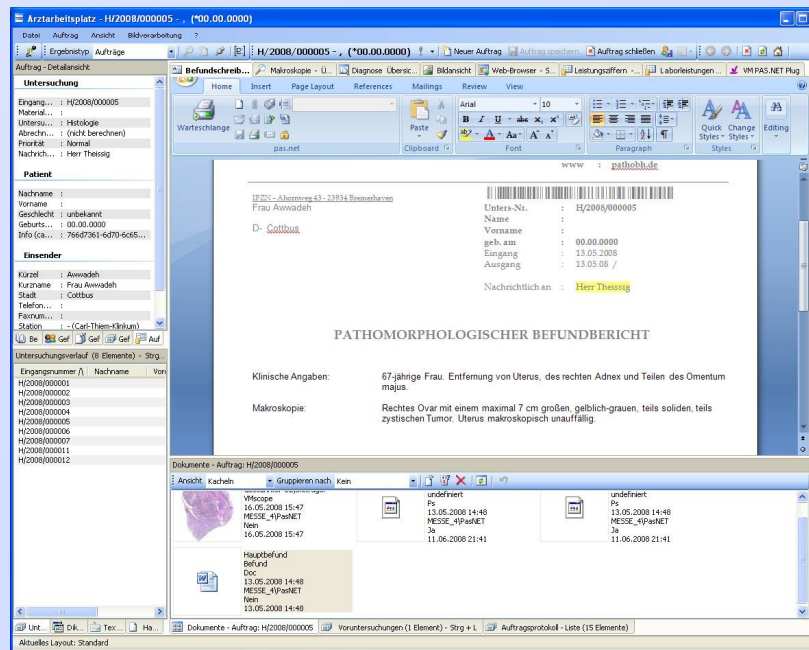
Arztarbeitsplatz - H/2008/000005 - , (*00.00.0000)

Datei Auftrag Ansicht Bildverarbeitung ?

Ergebnistyp Aufträge

H/2008/000005 - , (*00.00.0000) Neuer Auftrag Auftrag speichern Auftrag schließen

Auftrag - Detailansicht

Untersuchung
Eingang... : H/2008/000005
Material... :
Untersu... : Histologie
Abrechn... : (nicht berechnen)
Priorität : Normal
Nachrich... : Herr Theissig

Patient
Nachname :
Vorname :
Geschlecht : unbekannt
Geburts... : 00.00.0000
Info (ca... : 766d7361-6d70-6c65...

Einsender
Kürzel : Awwadeh
Kurzname : Frau Awwadeh
Stadt : Cottbus
Telefon... :
Faxnum... :
Station : - (Carl-Thiem-Klinikum)

Be Gef Gef Gef Auf

Untersuchungsverlauf (8 Elemente) - Strg...

| Eingangsnummer | Nachname | Vor |
|---|---|---|
| H/2008/000001 | | |
| H/2008/000002 | | |
| H/2008/000003 | | |
| H/2008/000004 | | |
| H/2008/000005 | | |
| H/2008/000006 | | |
| H/2008/000007 | | |
| H/2008/000011 | | |
| H/2008/000012 | | |

Befundschreib... Makroskopie - Ü... Diagnose Übersic... Bildansicht Web-Browser - S... Leistungsziffern -... Laborleistungen... VM PAS.NET Plug

Home Insert Page Layout References Mailings Review View

Warteschlange pas.net Paste Clipboard Arial 10 Font Paragraph Quick Styles Change Styles Styles Editing

www : pathobh.de

IPZN - Ahornweg 43 - 23934 Bremerhaven
Frau Awwadeh

D- Cottbus

Unters.-Nr. : H/2008/000005
Name :
Vorname :
geb. am : 00.00.0000
Eingang : 13.05.2008
Ausgang : 13.05.08 /

Nachrichtlich an : Herr Theissig

PATHOMORPHOLOGISCHER BEFUNDBERICHT

Klinische Angaben: 67-jährige Frau. Entfernung von Uterus, des rechten Adnex und Teilen des Omentum majus.

Makroskopie: Rechtes Ovar mit einem maximal 7 cm großen, gelblich-grauen, teils soliden, teils zystischen Tumor. Uterus makroskopisch unauffällig.

Dokumente - Auftrag: H/2008/000005

Ansicht Kacheln Gruppieren nach Kein

VMscope
16.05.2008 15:47
MESSE_4\PasNET
Nein
16.05.2008 15:47

undefiniert
Ps
13.05.2008 14:48
MESSE_4\PasNET
Ja
11.06.2008 21:41

undefiniert
Ps
13.05.2008 14:48
MESSE_4\PasNET
Ja
11.06.2008 21:41

Hauptbefund
Befund
Doc
13.05.2008 14:48
MESSE_4\PasNET
Nein
13.05.2008 14:48

Unt... Dik... Tex... Ha... Dokumente - Auftrag: H/2008/000005 Voruntersuchungen (1 Element) - Strg + L Auftragsprotokoll - Liste (15 Elemente)

Aktuelles Layout: Standard